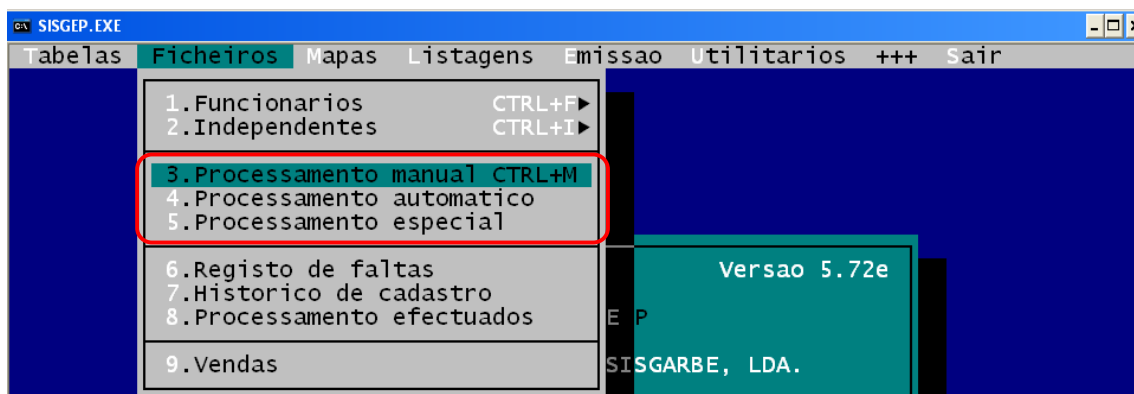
SISGEP.EXE

Tabelas Ficheiros Mapas Listagens Emissao Utilitarios +++ Sair

1.Funcionarios CTRL+F►
2.Independentes CTRL+I►

3.Processamento manual CTRL+M
4.Processamento automatico
5.Processamento especial

6.Registo de faltas
7.Historico de cadastro
8.Processamento efectuados

9.Vendas

Versao 5.72e

E P

SISGARBE, LDA.